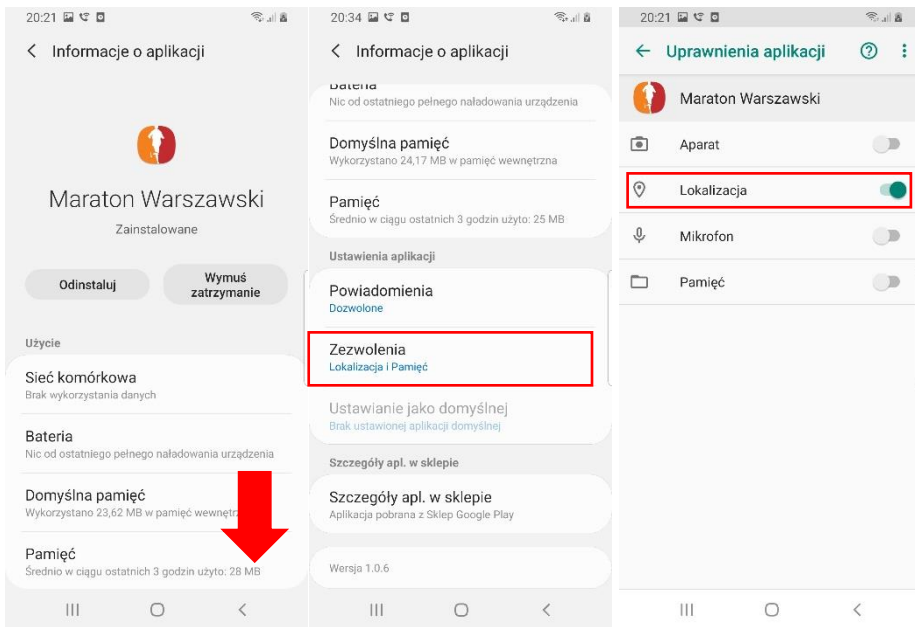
20:21

Informacje o aplikacji

Maraton Warszawski

Zainstalowane

Odinstaluj

Wymuś zatrzymanie

Użycie

Sieć komórkowa
Brak wykorzystania danych

Bateria
Nic od ostatniego pełnego naładowania urządzenia

Domyślna pamięć
Wykorzystano 23,62 MB w pamięć wewnętr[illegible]

Pamięć
Średnio w ciągu ostatnich 3 godzin użyto: 28 MB

20:34

Informacje o aplikacji

Bateria
Nic od ostatniego pełnego naładowania urządzenia

Domyślna pamięć
Wykorzystano 24,17 MB w pamięć wewnętrzna

Pamięć
Średnio w ciągu ostatnich 3 godzin użyto: 25 MB

Ustawienia aplikacji

Powiadomienia
Dozwolone

Zezwolenia
Lokalizacja i Pamięć

Ustawianie jako domyślnej
Brak ustawionej aplikacji domyślnej

Szczegóły apl. w sklepie

Szczegóły apl. w sklepie
Aplikacja pobrana z Sklep Google Play

Wersja 1.0.6

20:21

Uprawnienia aplikacji

Maraton Warszawski

Aparat

Lokalizacja

Mikrofon

Pamięć